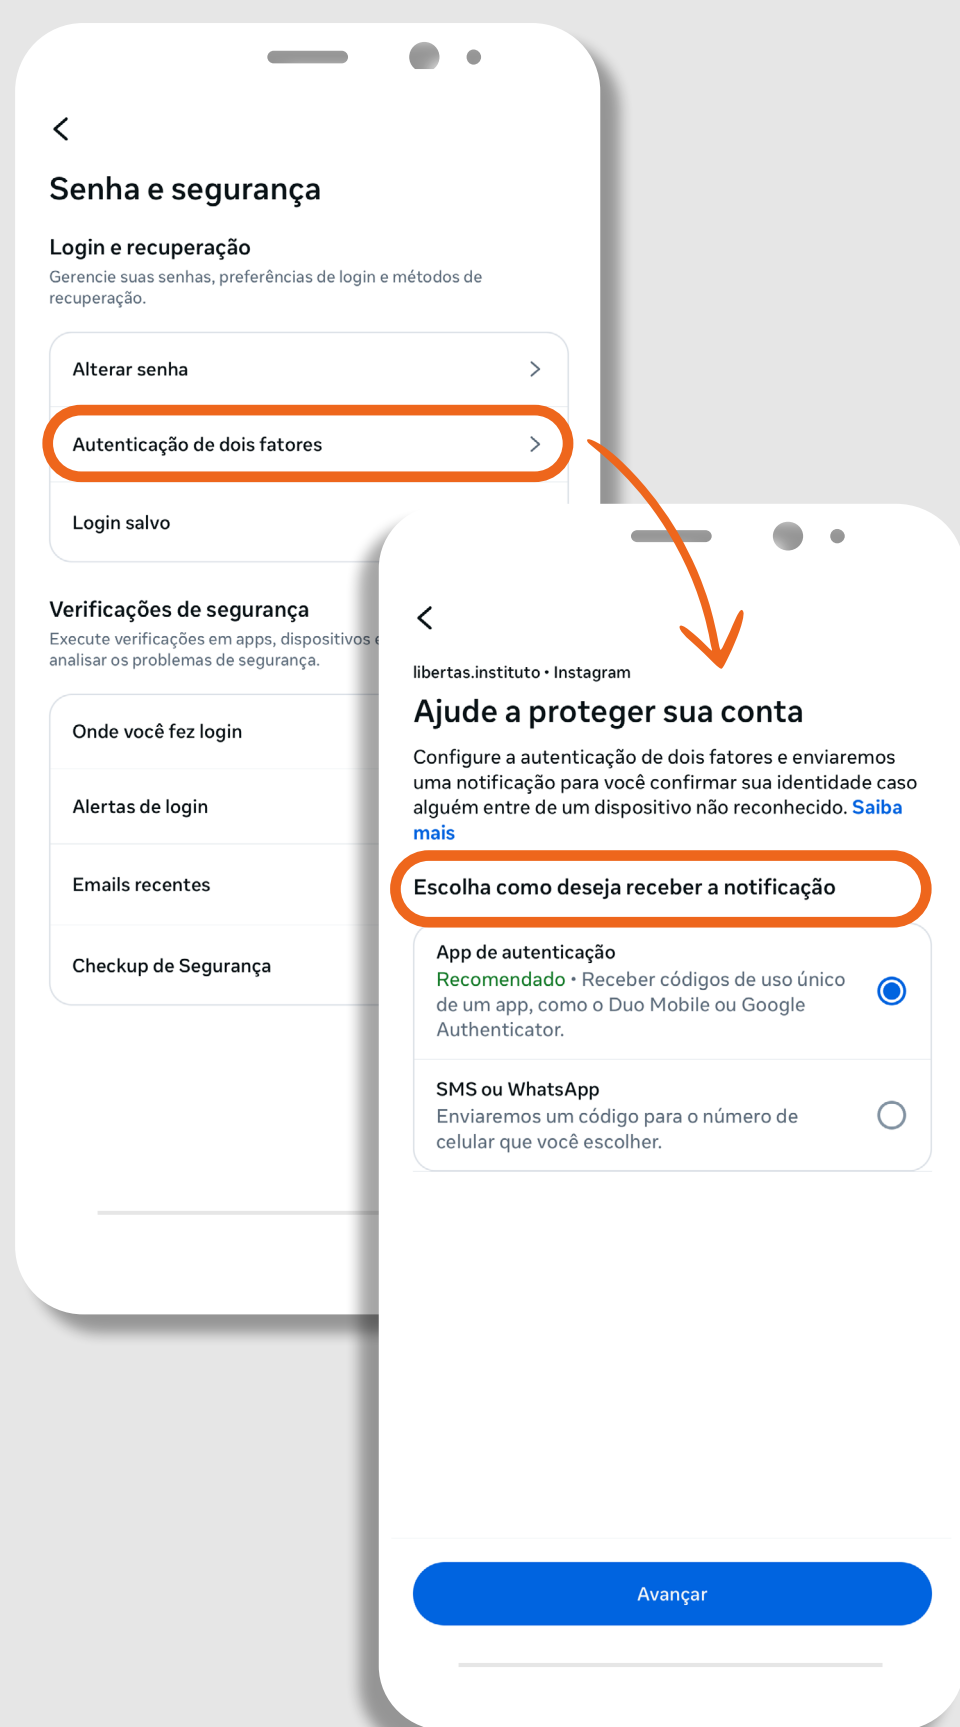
Senha e segurança

Login e recuperação

Gerencie suas senhas, preferências de login e métodos de recuperação.

Alterar senha

Autenticação de dois fatores

Login salvo

Verificações de segurança

Execute verificações em apps, dispositivos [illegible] analisar os problemas de segurança.

Onde você fez login

Alertas de login

Emails recentes

Checkup de Segurança

libertas.instituto • Instagram

Ajude a proteger sua conta

Configure a autenticação de dois fatores e enviaremos uma notificação para você confirmar sua identidade caso alguém entre de um dispositivo não reconhecido. Saiba mais

Escolha como deseja receber a notificação

App de autenticação
Recomendado • Receber códigos de uso único de um app, como o Duo Mobile ou Google Authenticator.

SMS ou WhatsApp
Enviaremos um código para o número de celular que você escolher.

Avançar